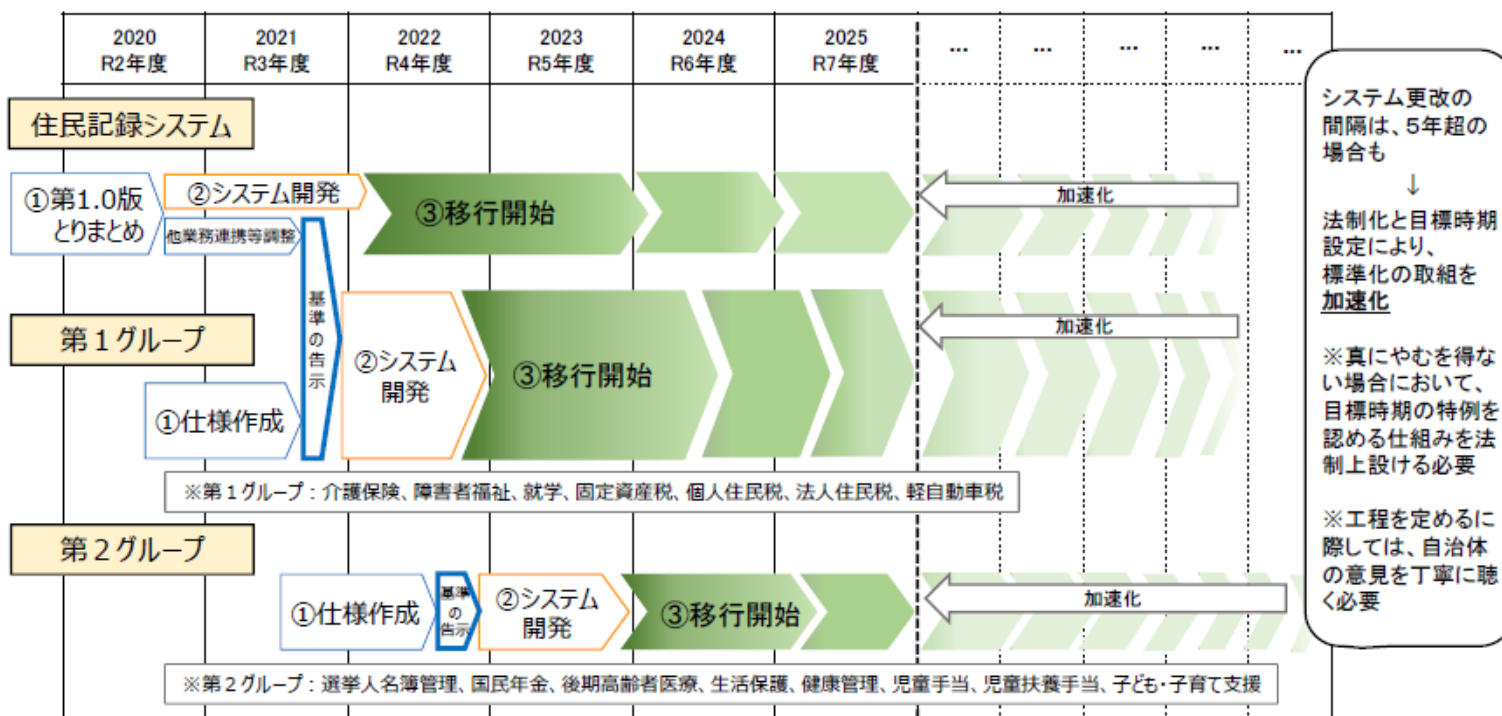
| 2020 R2年度 | 2021 R3年度 | 2022 R4年度 | 2023 R5年度 | 2024 R6年度 | 2025 R7年度 | ... | ... | ... | ... | ... |
|---|---|---|---|---|---|---|---|---|---|---|

住民記録システム

①第1.0版 とりまとめ

②システム開発

他業務連携等調整

③移行開始

加速化

基準の告示

第１グループ

①仕様作成

②システム開発

③移行開始

加速化

※第１グループ：介護保険、障害者福祉、就学、固定資産税、個人住民税、法人住民税、軽自動車税

第２グループ

①仕様作成

基準の告示

②システム開発

③移行開始

加速化

※第２グループ：選挙人名簿管理、国民年金、後期高齢者医療、生活保護、健康管理、児童手当、児童扶養手当、子ども・子育て支援

システム更改の間隔は、5年超の場合も

↓

法制化と目標時期設定により、標準化の取組を加速化

※真にやむを得ない場合において、目標時期の特例を認める仕組みを法制上設ける必要

※工程を定めるに際しては、自治体の意見を丁寧に聴く必要